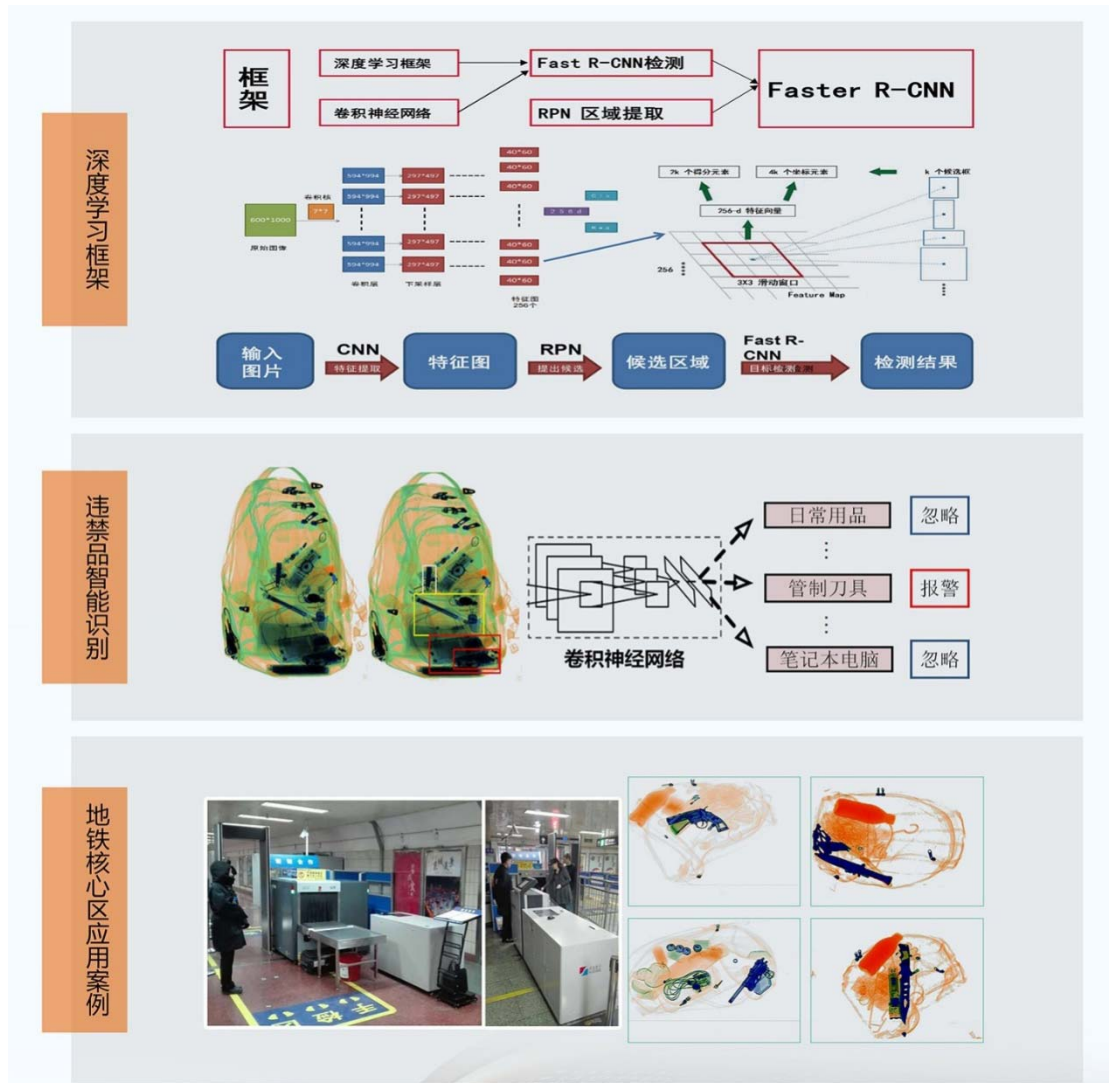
深度学习框架

框架

深度学习框架

卷积神经网络

Fast R-CNN检测

RPN 区域提取

Faster R-CNN

600*1000
原始图像
卷积核
7*7
594*994
594*994
594*994
594*994
卷积层
297*497
297*497
297*497
297*497
下采样层
40*60
40*60
40*60
40*60
40*60
40*60
特征图
256个
256-d
2k 个得分元素
4k 个坐标元素
256-d 特征向量
k 个候选框
256
3X3 滑动窗口
Feature Map

输入图片
CNN
特征提取
特征图
RPN
提出候选
候选区域
Fast R-CNN
目标检测识别
检测结果

违禁品智能识别

卷积神经网络

日常用品
忽略
⋮
管制刀具
报警
⋮
笔记本电脑
忽略

地铁核心区应用案例